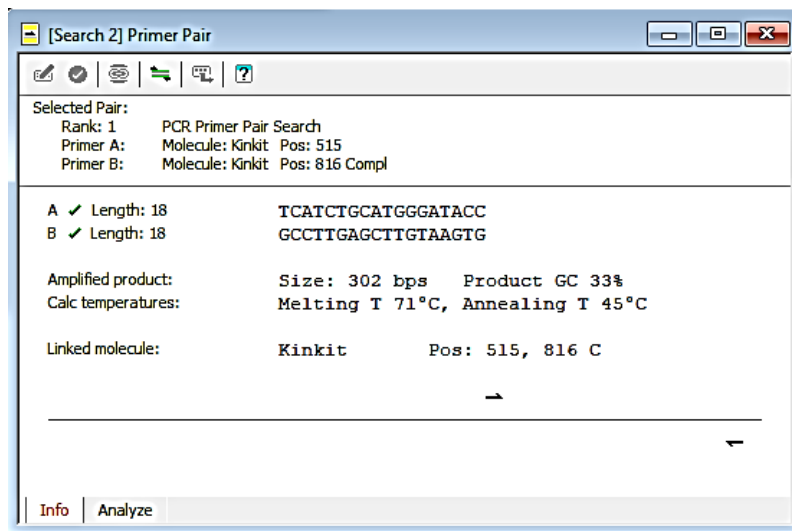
[Search 2] Primer Pair

Selected Pair:
Rank: 1 PCR Primer Pair Search
Primer A: Molecule: Kinkit Pos: 515
Primer B: Molecule: Kinkit Pos: 816 Compl

A ✓ Length: 18 TCATCTGCATGGGATACC
B ✓ Length: 18 GCCTTGAGCTTGTAAGTG

Amplified product: Size: 302 bps Product GC 33%
Calc temperatures: Melting T 71°C, Annealing T 45°C

Linked molecule: Kinkit Pos: 515, 816 C

Info | Analyze